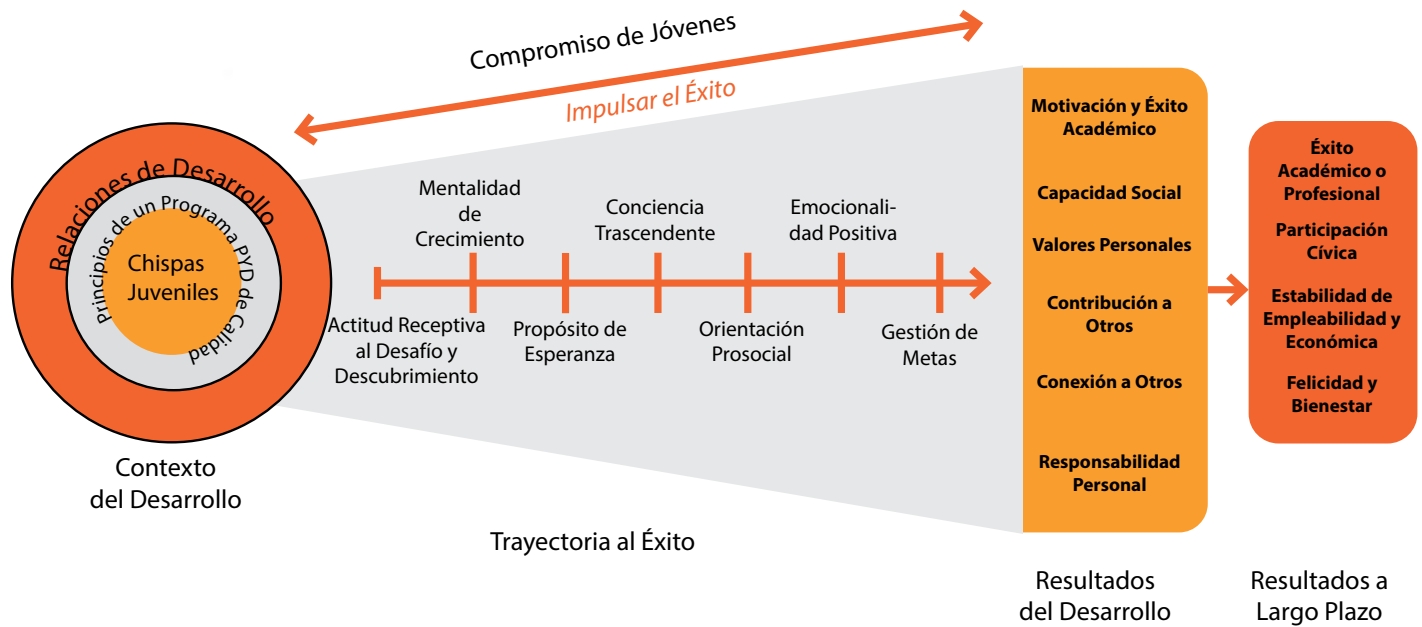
Compromiso de Jóvenes

Impulsar el Éxito

Relaciones de Desarrollo

Principios de un Programa PYD de Calidad

Chispas Juveniles

Contexto del Desarrollo

Mentalidad de Crecimiento

Conciencia Trascendente

Emocionalidad Positiva

Actitud Receptiva al Desafío y Descubrimiento

Propósito de Esperanza

Orientación Prosocial

Gestión de Metas

Trayectoria al Éxito

Motivación y Éxito Académico

Capacidad Social

Valores Personales

Contribución a Otros

Conexión a Otros

Responsabilidad Personal

Resultados del Desarrollo

Éxito Académico o Profesional

Participación Cívica

Estabilidad de Empleabilidad y Económica

Felicidad y Bienestar

Resultados a Largo Plazo